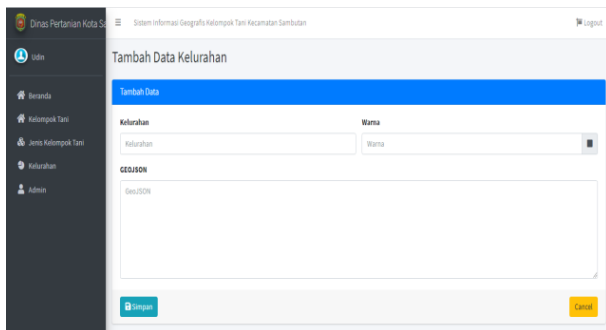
Dinas Pertanian Kota Sa
≡ Sistem Informasi Geografis Kelompok Tani Kecamatan Sambutan
Logout
Udin
Beranda
Kelompok Tani
Jenis Kelompok Tani
Kelurahan
Admin

Tambah Data Kelurahan

Tambah Data

Kelurahan
Kelurahan

Warna
Warna

GEOJSON
GeoJSON

Simpan
Cancel